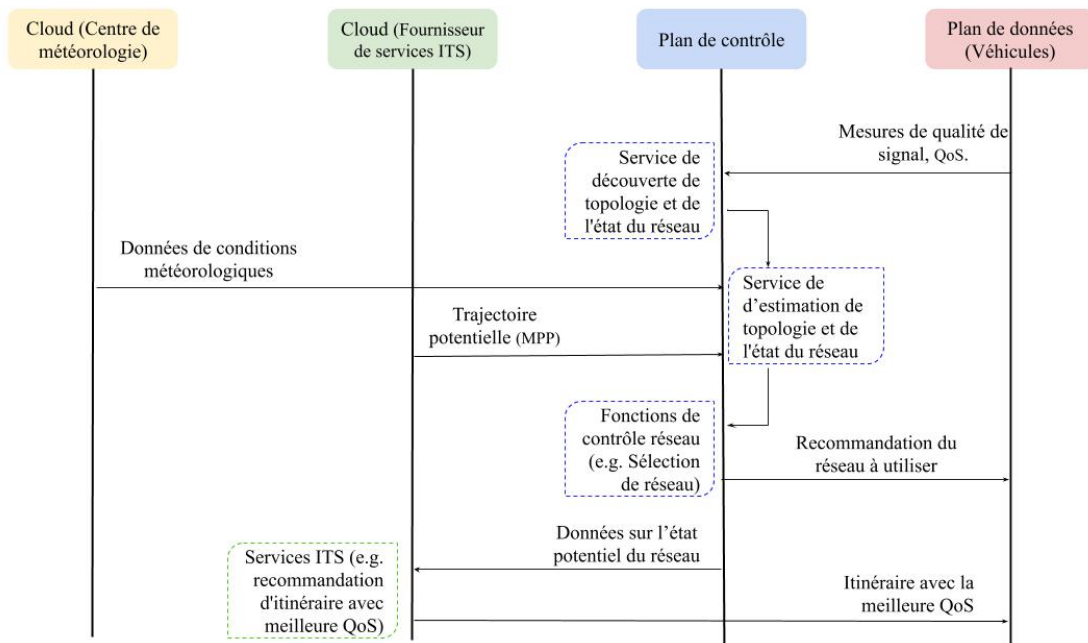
Cloud (Centre de météorologie)

Cloud (Fournisseur de services ITS)

Plan de contrôle

Plan de données (Véhicules)

Mesures de qualité de signal, QoS.

Service de découverte de topologie et de l'état du réseau

Données de conditions météorologiques

Service de d'estimation de topologie et de l'état du réseau

Trajectoire potentielle (MPP)

Fonctions de contrôle réseau (e.g. Sélection de réseau)

Recommandation du réseau à utiliser

Données sur l'état potentiel du réseau

Services ITS (e.g. recommandation d'itinéraire avec meilleure QoS)

Itinéraire avec la meilleure QoS